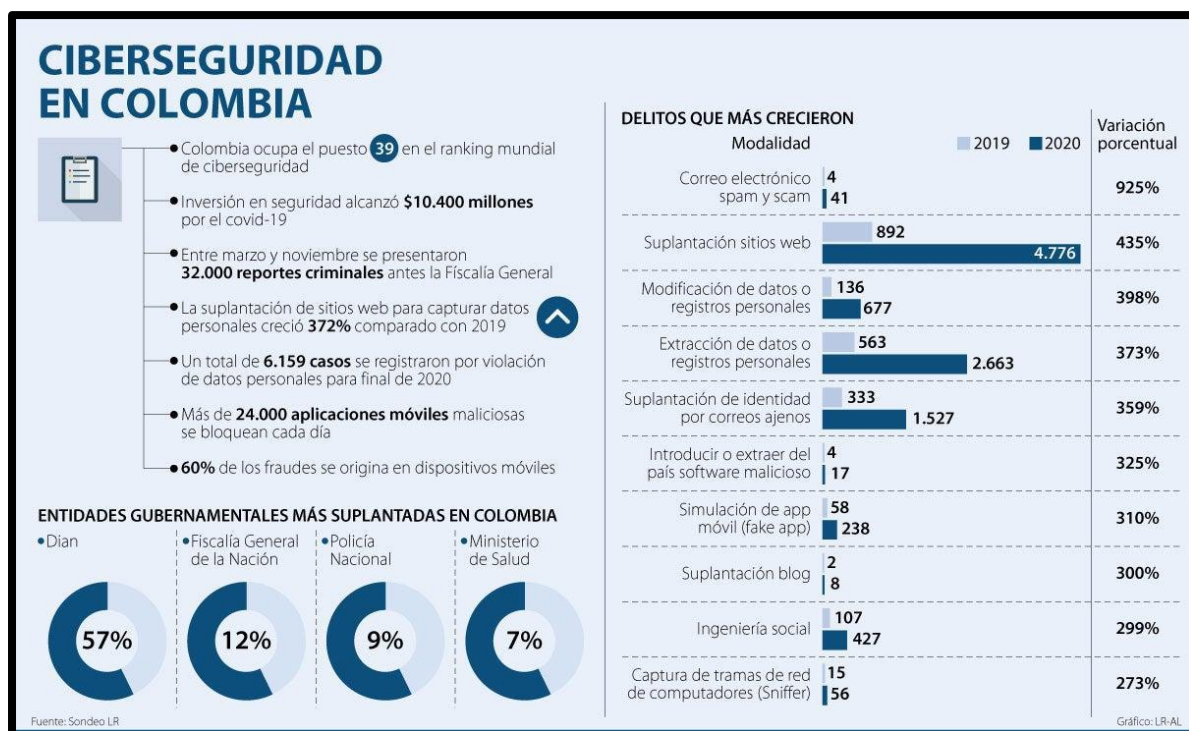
CIBERSEGURIDAD EN COLOMBIA

• Colombia ocupa el puesto 39 en el ranking mundial de ciberseguridad

• Inversión en seguridad alcanzó **$10.400 millones** por el covid-19

• Entre marzo y noviembre se presentaron **32.000 reportes criminales** antes la Fiscalía General

• La suplantación de sitios web para capturar datos personales creció **372%** comparado con 2019

• Un total de **6.159 casos** se registraron por violación de datos personales para final de 2020

• Más de **24.000 aplicaciones móviles** maliciosas se bloquean cada día

• **60%** de los fraudes se origina en dispositivos móviles

ENTIDADES GUBERNAMENTALES MÁS SUPLANTADAS EN COLOMBIA

•Dian 57%

•Fiscalía General de la Nación 12%

•Policía Nacional 9%

•Ministerio de Salud 7%

DELITOS QUE MÁS CRECIERON

| Modalidad | 2019 | 2020 | Variación porcentual |
|---|---|---|---|
| Correo electrónico spam y scam | 4 | 41 | 925% |
| Suplantación sitios web | 892 | 4.776 | 435% |
| Modificación de datos o registros personales | 136 | 677 | 398% |
| Extracción de datos o registros personales | 563 | 2.663 | 373% |
| Suplantación de identidad por correos ajenos | 333 | 1.527 | 359% |
| Introducir o extraer del país software malicioso | 4 | 17 | 325% |
| Simulación de app móvil (fake app) | 58 | 238 | 310% |
| Suplantación blog | 2 | 8 | 300% |
| Ingeniería social | 107 | 427 | 299% |
| Captura de tramas de red de computadores (Sniffer) | 15 | 56 | 273% |

Fuente: Sondeo LR

Gráfico: LR-AL